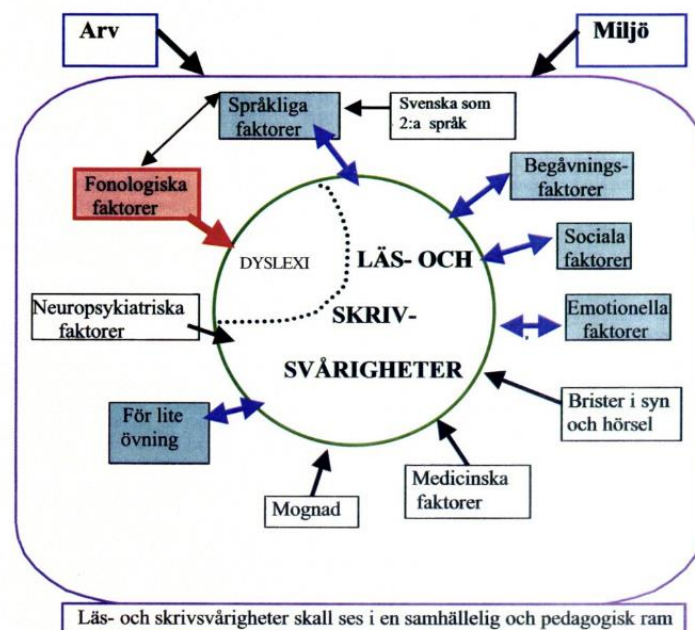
Arv

Miljö

Språkliga faktorer

Svenska som 2:a språk

Fonologiska faktorer

Begåvningsfaktorer

DYSLEXI

LÄS- OCH

SKRIV-

SVÅRIGHETER

Sociala faktorer

Neuropsykiatriska faktorer

Emotionella faktorer

För lite övning

Brister i syn och hörsel

Medicinska faktorer

Mognad

Läs- och skrivsvårigheter skall ses i en samhällelig och pedagogisk ram